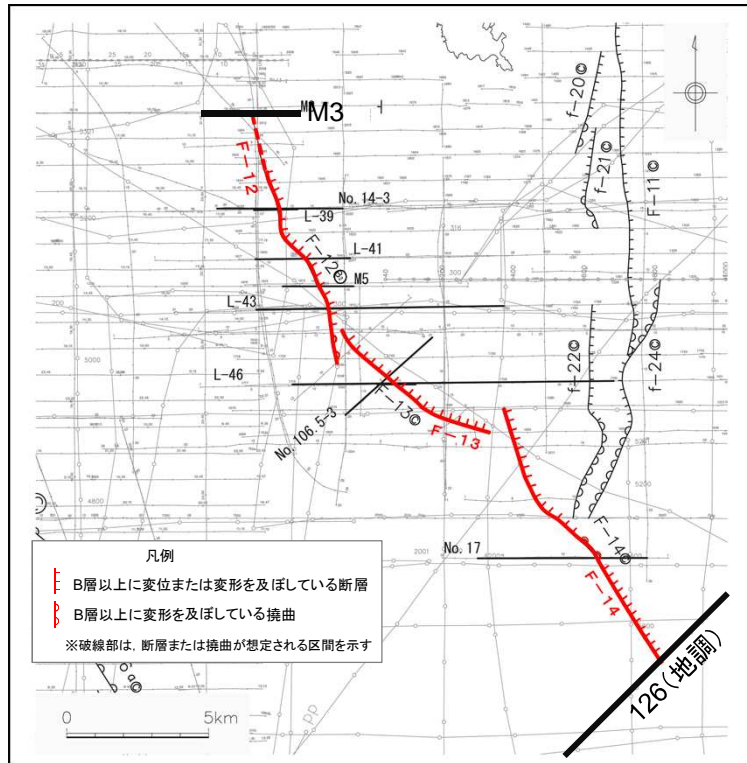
M3
F−12
No. 14-3
L-39
L-41
F−12◎
M5
L-43
L-46
No.106.5-3
F−13◎
F−13
f−20◎
f−21◎
F−11◎
f−22◎
f−24◎
F−14◎
F−14
No. 17
126（地調）

凡例
B層以上に変位または変形を及ぼしている断層
B層以上に変形を及ぼしている撓曲
※破線部は，断層または撓曲が想定される区間を示す

0
5km